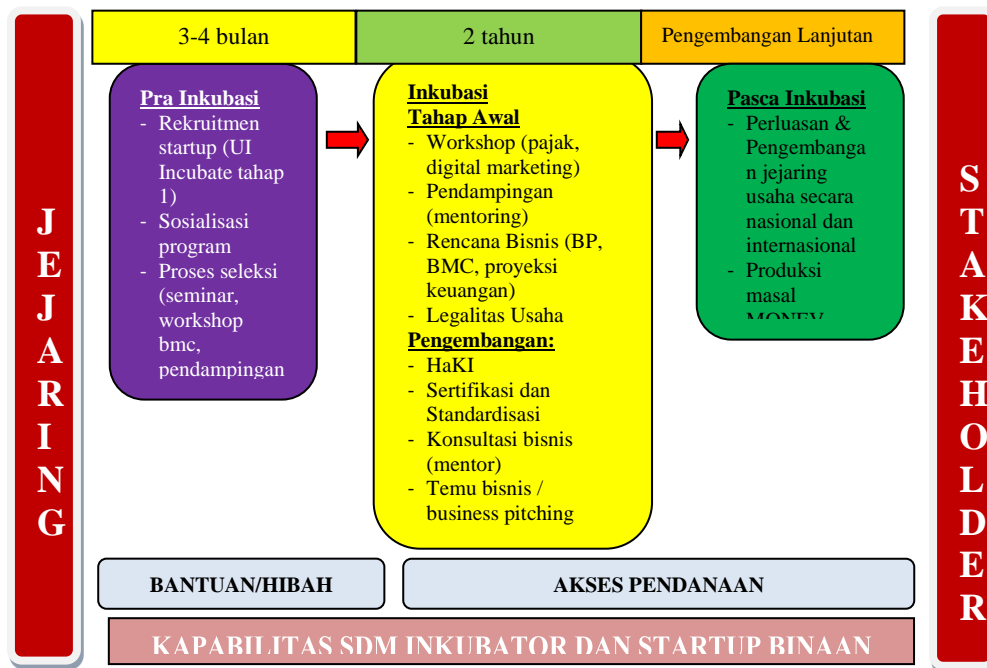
J
E
J
A
R
I
N
G

| 3-4 bulan | 2 tahun | Pengembangan Lanjutan |
|---|---|---|

Pra Inkubasi
- Rekruitmen startup (UI Incubate tahap 1)
- Sosialisasi program
- Proses seleksi (seminar, workshop bmc, pendampingan

Inkubasi Tahap Awal
- Workshop (pajak, digital marketing)
- Pendampingan (mentoring)
- Rencana Bisnis (BP, BMC, proyeksi keuangan)
- Legalitas Usaha
Pengembangan:
- HaKI
- Sertifikasi dan Standardisasi
- Konsultasi bisnis (mentor)
- Temu bisnis / business pitching

Pasca Inkubasi
- Perluasan & Pengembangan jejaring usaha secara nasional dan internasional
- Produksi masal
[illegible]

S
T
A
K
E
H
O
L
D
E
R

BANTUAN/HIBAH

AKSES PENDANAAN

KAPABILITAS SDM INKUBATOR DAN STARTUP BINAAN